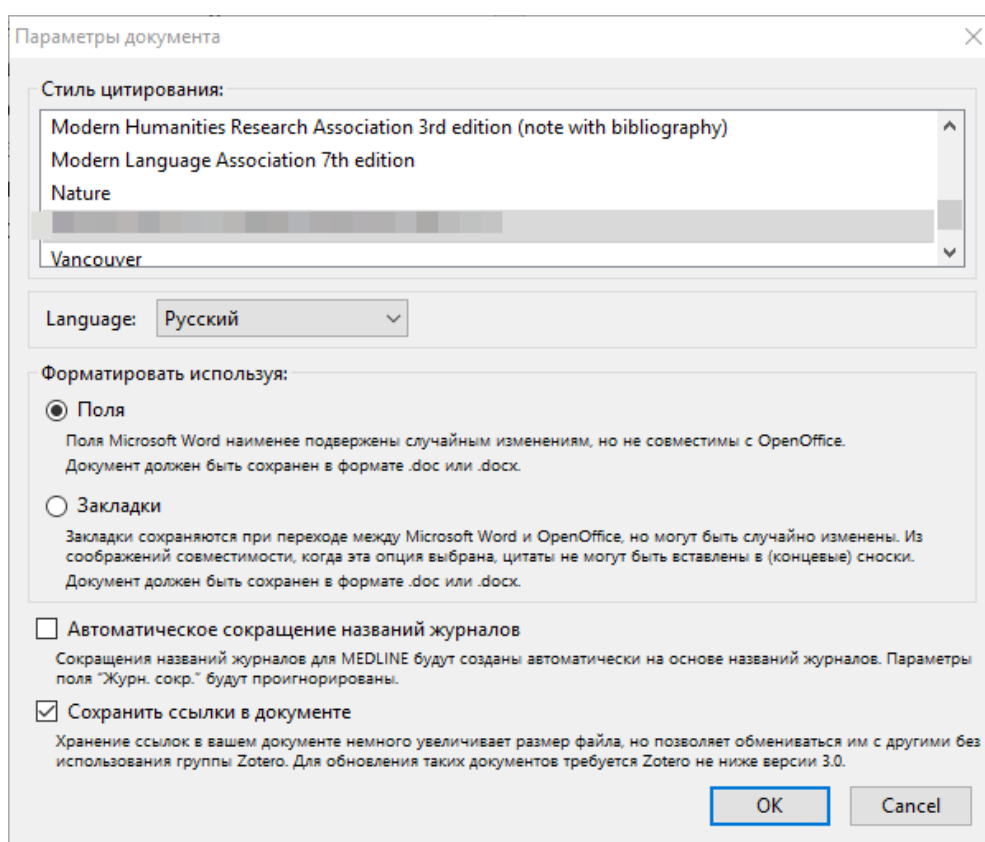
Параметры документа

Стиль цитирования:

Modern Humanities Research Association 3rd edition (note with bibliography)
Modern Language Association 7th edition
Nature
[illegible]
Vancouver

Language: Русский

Форматировать используя:

Поля
Поля Microsoft Word наименее подвержены случайным изменениям, но не совместимы с OpenOffice.
Документ должен быть сохранен в формате .doc или .docx.

Закладки
Закладки сохраняются при переходе между Microsoft Word и OpenOffice, но могут быть случайно изменены. Из соображений совместимости, когда эта опция выбрана, цитаты не могут быть вставлены в (концевые) сноски.
Документ должен быть сохранен в формате .doc или .docx.

Автоматическое сокращение названий журналов
Сокращения названий журналов для MEDLINE будут созданы автоматически на основе названий журналов. Параметры поля "Журн. сокр." будут проигнорированы.

Сохранить ссылки в документе
Хранение ссылок в вашем документе немного увеличивает размер файла, но позволяет обмениваться им с другими без использования группы Zotero. Для обновления таких документов требуется Zotero не ниже версии 3.0.

OK
Cancel